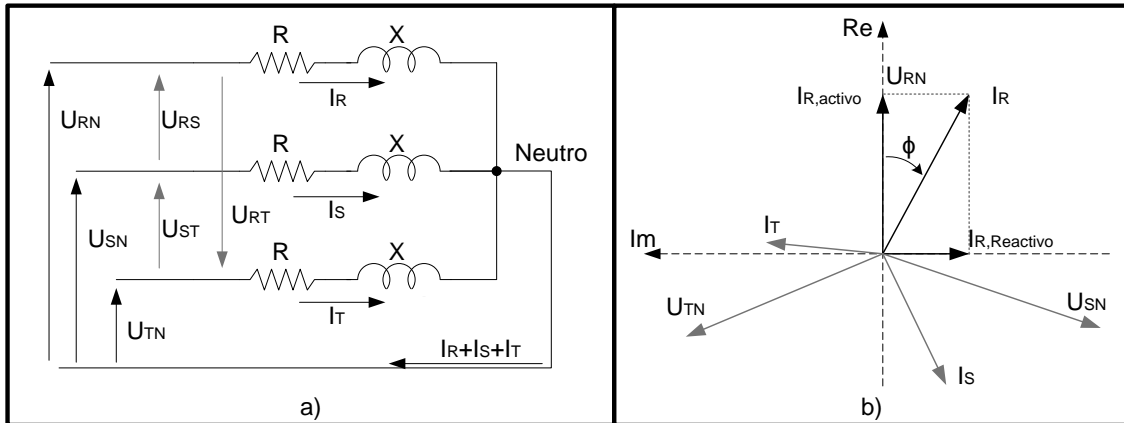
R X
$I_R$
$U_{RN}$ $U_{RS}$
R X
Neutro
$U_{RT}$ $I_S$
$U_{SN}$ $U_{ST}$
R X
$I_T$
$U_{TN}$
$I_R+I_S+I_T$
a)

Re
$U_{RN}$
$I_{R,activo}$ $I_R$
$\phi$
$I_T$
Im
$I_{R,Reactivo}$
$U_{TN}$
$U_{SN}$
$I_S$
b)